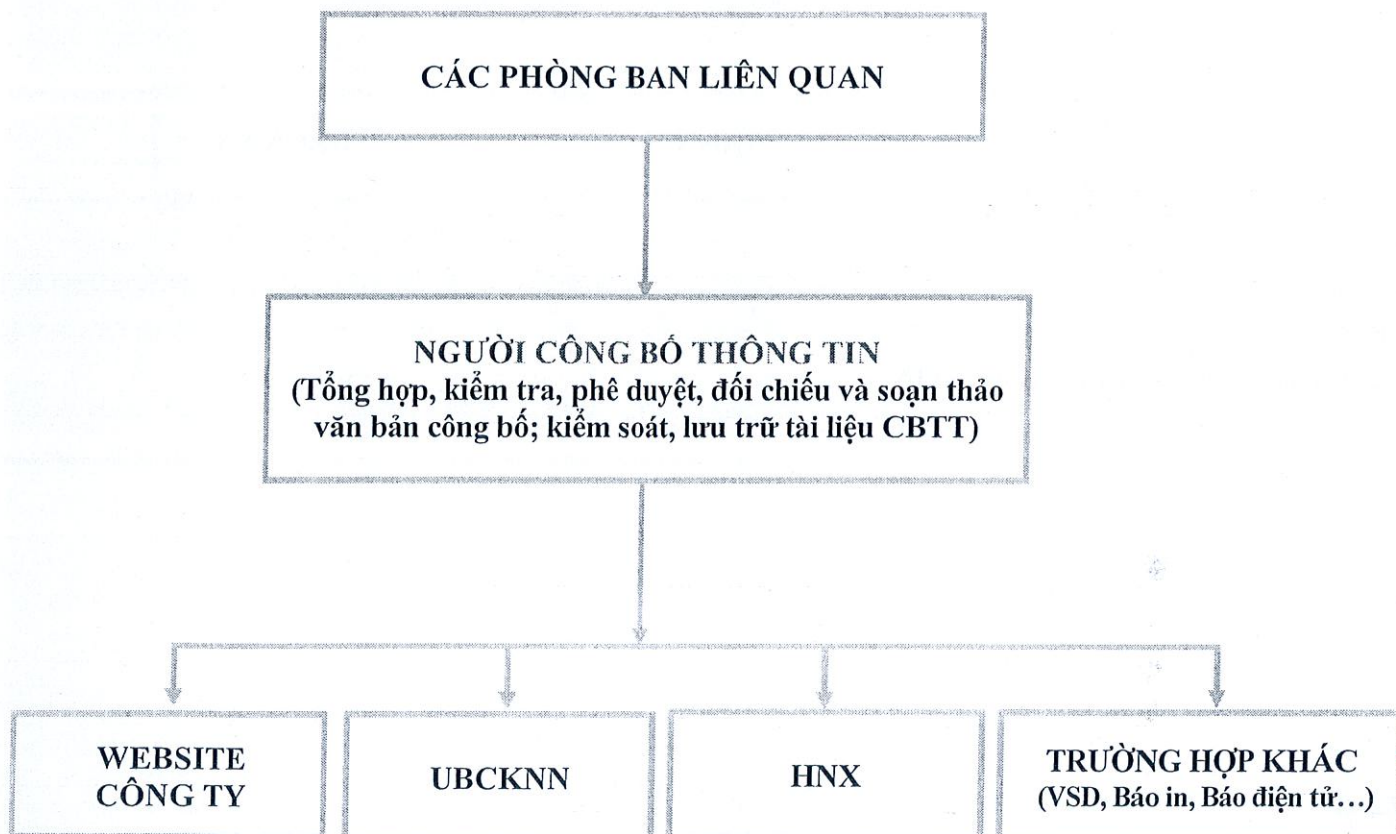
CÁC PHÒNG BAN LIÊN QUAN

NGƯỜI CÔNG BỐ THÔNG TIN
(Tổng hợp, kiểm tra, phê duyệt, đối chiếu và soạn thảo văn bản công bố; kiểm soát, lưu trữ tài liệu CBTT)

WEBSITE CÔNG TY

UBCKNN

HNX

TRƯỜNG HỢP KHÁC
(VSD, Báo in, Báo điện tử…)